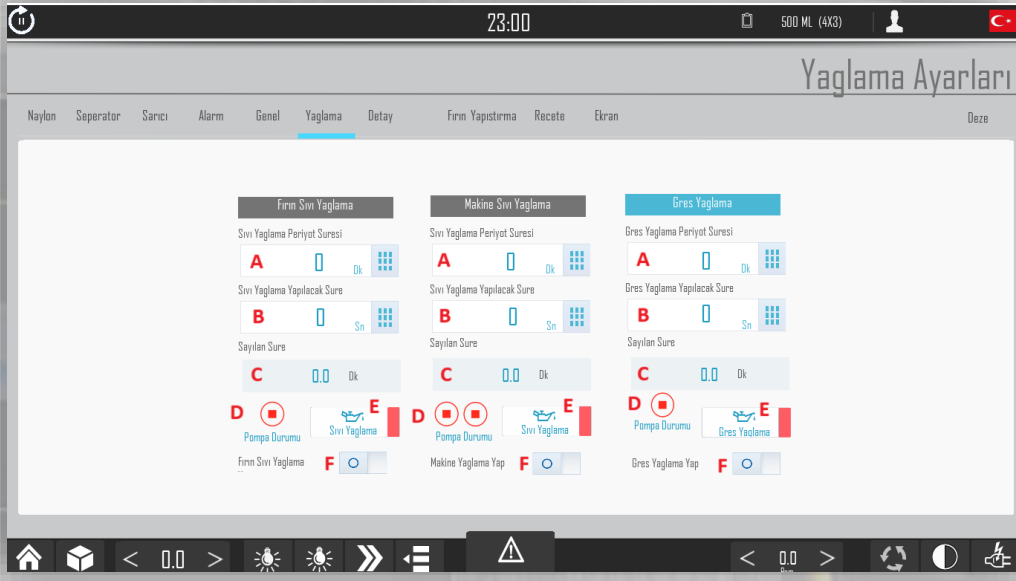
23:00

500 ML (4X3)

Yaglama Ayarları

Naylon Seperator Sarıcı Alarm Genel Yaglama Detay Fırın Yapıstırma Recete Ekran Deze

Fırın Sıvı Yaglama

Sıvı Yaglama Periyot Suresi
A 0 Dk
Sıvı Yaglama Yapılacak Sure
B 0 Sn
Sayılan Sure
C 0.0 Dk
D
Pompa Durumu
E
Sıvı Yaglama
Fırın Sıvı Yaglama
F

Makine Sıvı Yaglama

Sıvı Yaglama Periyot Suresi
A 0 Dk
Sıvı Yaglama Yapılacak Sure
B 0 Sn
Sayılan Sure
C 0.0 Dk
D
Pompa Durumu
E
Sıvı Yaglama
Makine Yaglama Yap
F

Gres Yaglama

Gres Yaglama Periyot Suresi
A 0 Dk
Gres Yaglama Yapılacak Sure
B 0 Sn
Sayılan Sure
C 0.0 Dk
D
Pompa Durumu
E
Gres Yaglama
Gres Yaglama Yap
F

< 0.0 >

< 0.0 >